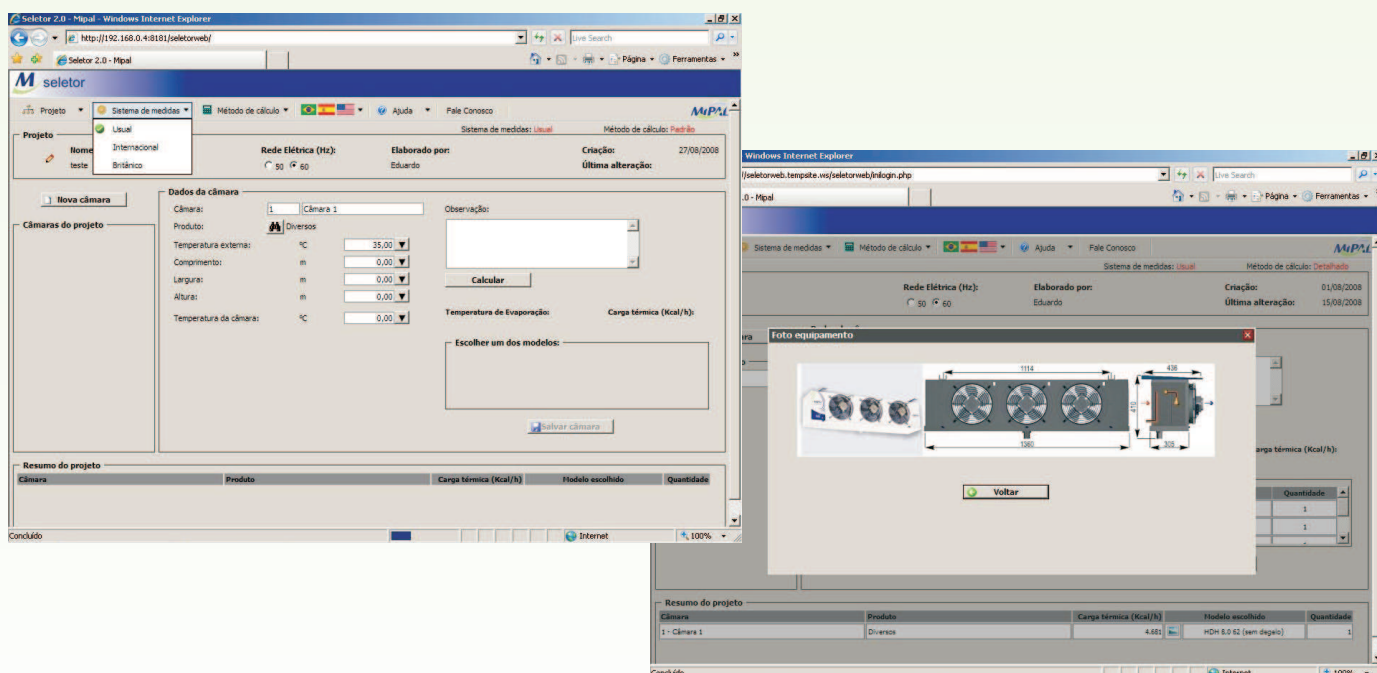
Seletor 2.0 - Mipal - Windows Internet Explorer
http://192.168.0.4:8181/seletorweb/
Live Search
Seletor 2.0 - Mipal
Página ▾ Ferramentas ▾
seletor
Projeto ▾ Sistema de medidas ▾ Método de cálculo ▾ Ajuda ▾ Fale Conosco
MIPAL
Usual
Internacional
Britânico
Sistema de medidas: Usual Método de cálculo: Padrão
Projeto
Nome
teste
Rede Elétrica (Hz):
50 60
Elaborado por:
Eduardo
Criação: 27/08/2008
Última alteração:
Nova câmara
Câmaras do projeto
Dados da câmara
Câmara: 1 Câmara 1
Produto: Diversos
Temperatura externa: ºC 35,00
Comprimento: m 0,00
Largura: m 0,00
Altura: m 0,00
Temperatura da câmara: ºC 0,00
Observação:
Calcular
Temperatura de Evaporação:
Carga térmica (Kcal/h):
Escolher um dos modelos:
Salvar câmara
Resumo do projeto

| Câmara | Produto | Carga térmica (Kcal/h) | Modelo escolhido | Quantidade |
|---|---|---|---|---|

Concluído
Internet
100%

Windows Internet Explorer
/seletorweb.tempsite.ws/seletorweb/inilogin.php
Live Search
.0 - Mipal
Página ▾ Ferramentas ▾
Sistema de medidas ▾ Método de cálculo ▾ Ajuda ▾ Fale Conosco
MIPAL
Sistema de medidas: Usual Método de cálculo: Detalhado
Rede Elétrica (Hz):
50 60
Elaborado por:
Eduardo
Criação: 01/08/2008
Última alteração: 15/08/2008
Foto equipamento
1114
438
470
1380
305
Voltar
arga térmica (Kcal/h):
Quantidade
1
1
Resumo do projeto

| Câmara | Produto | Carga térmica (Kcal/h) | Modelo escolhido | Quantidade |
|---|---|---|---|---|
| 1 - Câmara 1 | Diversos | 4.681 | HDH 8.0 62 (sem degelo) | 1 |

Concluído
Internet
100%